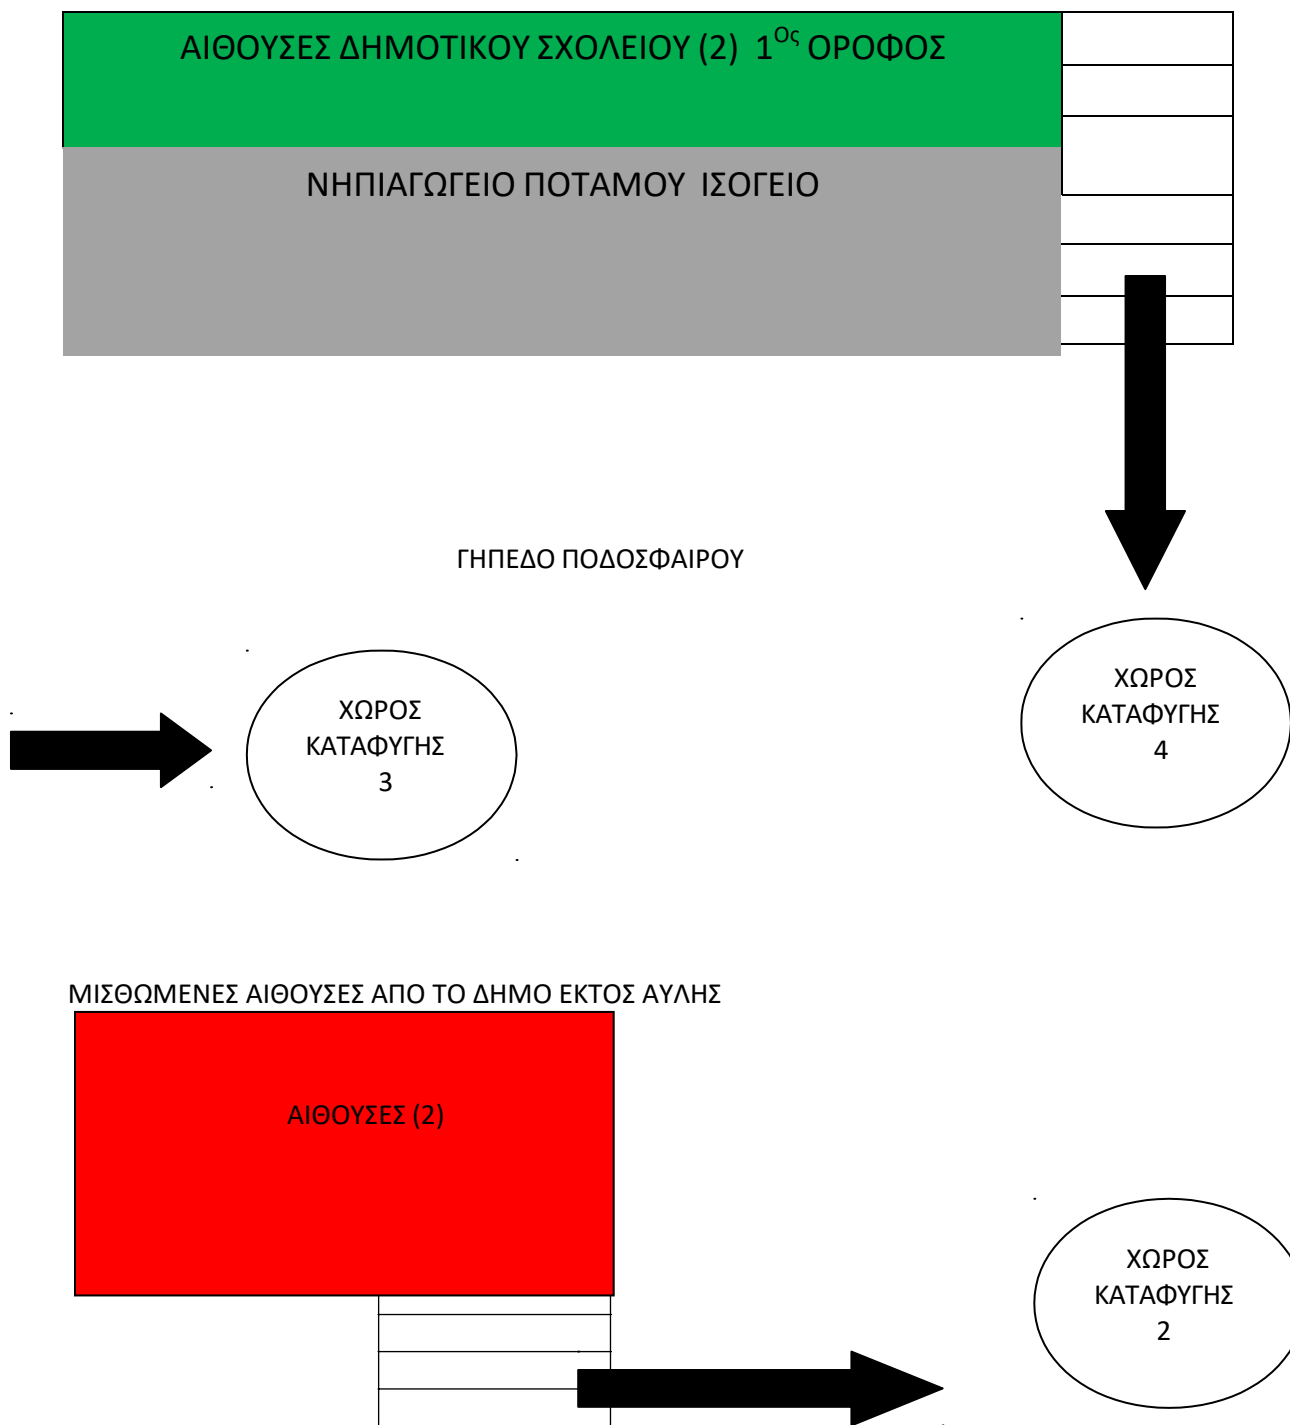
ΑΙΘΟΥΣΕΣ ΔΗΜΟΤΙΚΟΥ ΣΧΟΛΕΙΟΥ (2) $1^{ος}$ ΟΡΟΦΟΣ

ΝΗΠΙΑΓΩΓΕΙΟ ΠΟΤΑΜΟΥ ΙΣΟΓΕΙΟ

ΓΗΠΕΔΟ ΠΟΔΟΣΦΑΙΡΟΥ

ΧΩΡΟΣ ΚΑΤΑΦΥΓΗΣ 3

ΧΩΡΟΣ ΚΑΤΑΦΥΓΗΣ 4

ΜΙΣΘΩΜΕΝΕΣ ΑΙΘΟΥΣΕΣ ΑΠΟ ΤΟ ΔΗΜΟ ΕΚΤΟΣ ΑΥΛΗΣ

ΑΙΘΟΥΣΕΣ (2)

ΧΩΡΟΣ ΚΑΤΑΦΥΓΗΣ 2